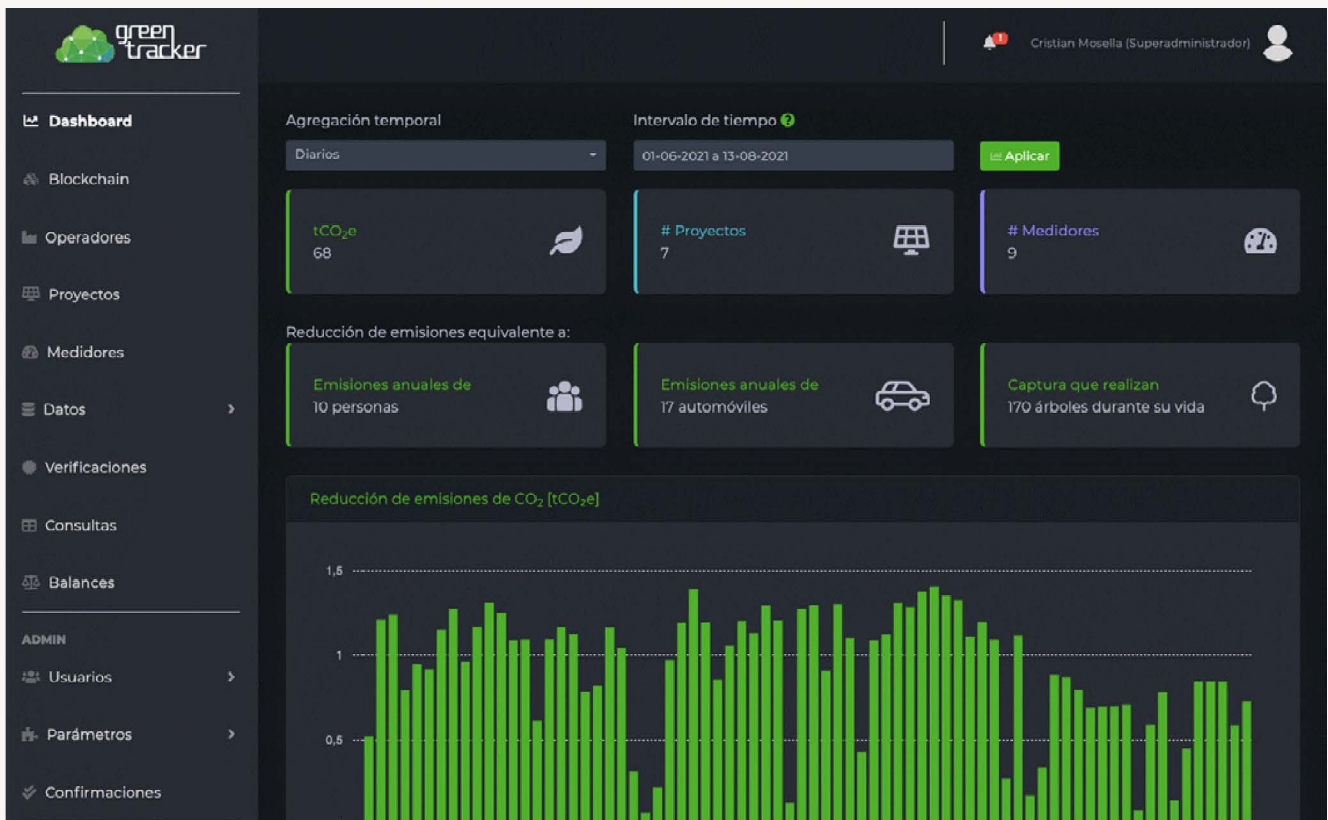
green tracker

1 Cristian Mosella (Superadministrador)

Dashboard
Blockchain
Operadores
Proyectos
Medidores
Datos
Verificaciones
Consultas
Balances
ADMIN
Usuarios
Parámetros
Confirmaciones

Agregación temporal
Diarios

Intervalo de tiempo
01-06-2021 a 13-08-2021

Aplicar

$tCO_2e$
68

# Proyectos
7

# Medidores
9

Reducción de emisiones equivalente a:

Emisiones anuales de
10 personas

Emisiones anuales de
17 automóviles

Captura que realizan
170 árboles durante su vida

Reducción de emisiones de $CO_2$ [$tCO_2e$]

1,5
1
0,5